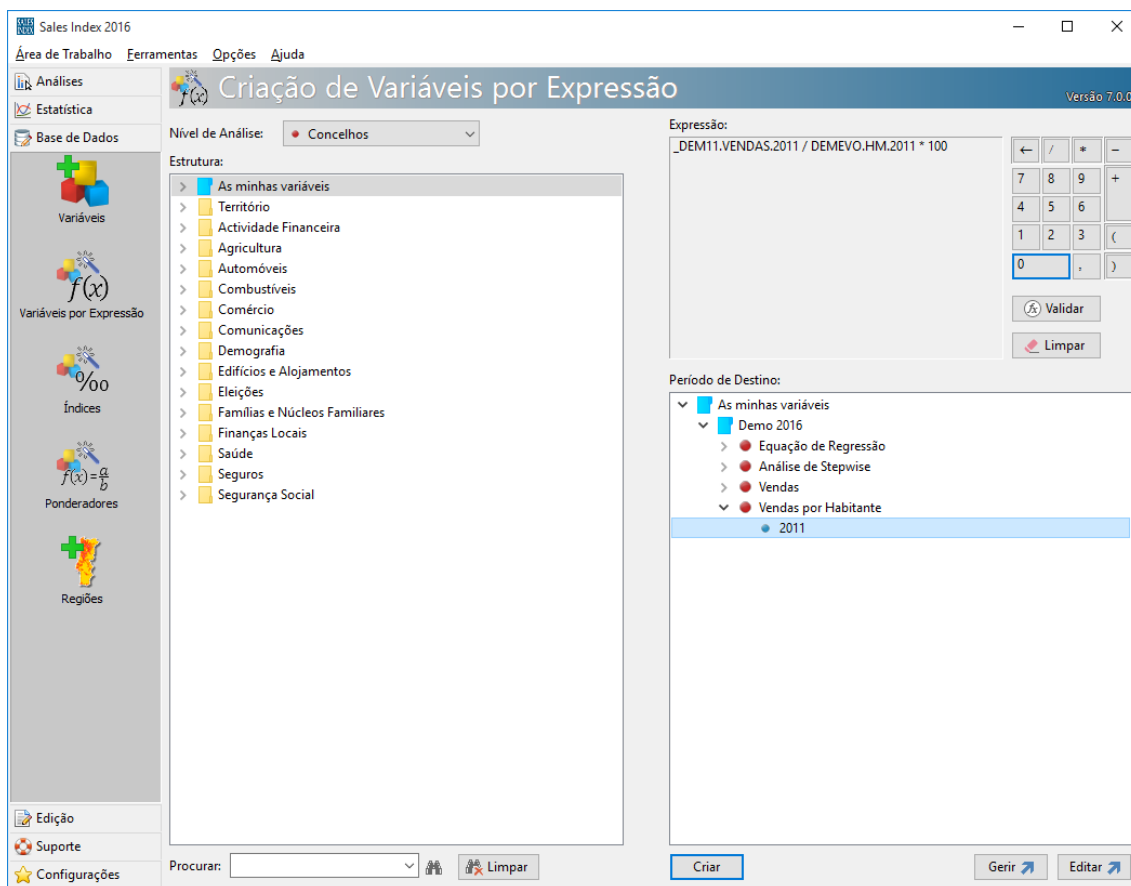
Sales Index 2016

Área de Trabalho Ferramentas Opções Ajuda

Análises
Estatística
Base de Dados

Variáveis
Variáveis por Expressão
Índices
Ponderadores
Regiões

Edição
Suporte
Configurações

Criação de Variáveis por Expressão

Versão 7.0.0

Nível de Análise: Concelhos

Estrutura:

As minhas variáveis
Território
Actividade Financeira
Agricultura
Automóveis
Combustíveis
Comércio
Comunicações
Demografia
Edifícios e Alojamentos
Eleições
Famílias e Núcleos Familiares
Finanças Locais
Saúde
Seguros
Segurança Social

Procurar: Limpar

Expressão:

_DEM11.VENDAS.2011 / DEMEVO.HM.2011 * 100

| ← | / | * | − |
|---|---|---|---|
| 7 | 8 | 9 | + |
| 4 | 5 | 6 | |
| 1 | 2 | 3 | ( |
| 0 | | , | ) |

Validar
Limpar

Período de Destino:

As minhas variáveis
Demo 2016
Equação de Regressão
Análise de Stepwise
Vendas
Vendas por Habitante
2011

Criar
Gerir
Editar